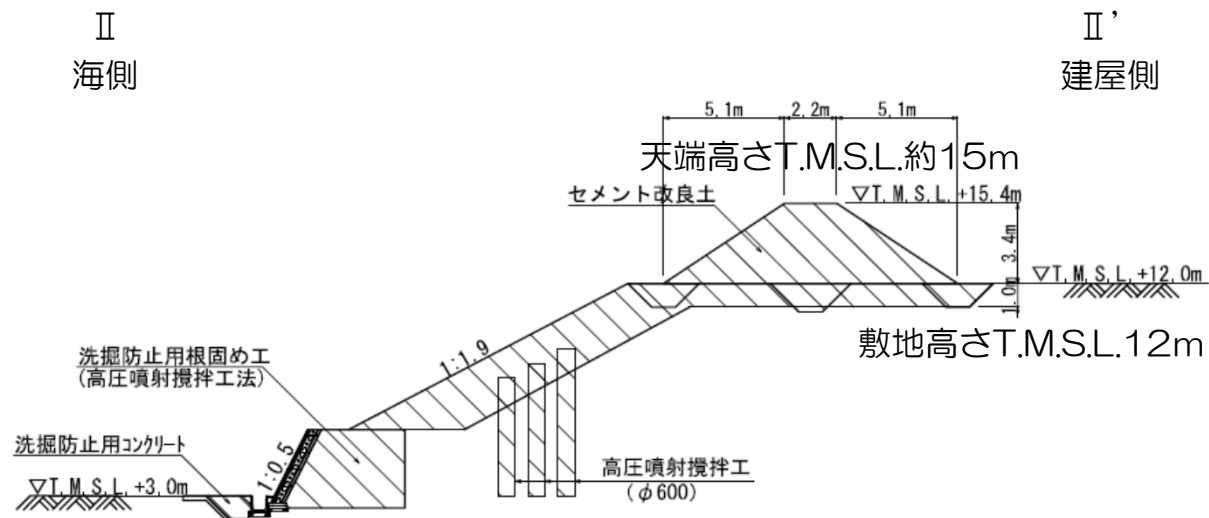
Ⅱ
海側

Ⅱ'
建屋側

5.1m
2.2m
5.1m

天端高さT.M.S.L.約15m

セメント改良土

▽T.M.S.L.+15.4m

3.4m

1.0m

▽T.M.S.L.+12.0m

敷地高さT.M.S.L.12m

1:1.9

洗掘防止用根固め工
(高圧噴射撹拌工法)

洗掘防止用コンクリート

1:0.5

▽T.M.S.L.+3.0m

高圧噴射撹拌工
($\phi$600)